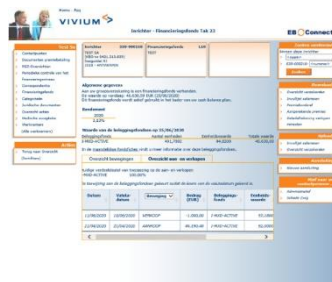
VIVIUM

Verzekeringen - Financieringsfonds Tak 23

Algemene gegevens

Rendement

Waarde van de beleggingsfondsen op 15/06/2020

Overzicht bewegingen

Overzicht aan- en verkopen

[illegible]

| Datum | Valutadatum | Beweging | Bedrag (EUR) | Beleggingsfonds | Eenheden |
|---|---|---|---|---|---|
| 12/06/2020 | 15/06/2020 | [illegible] | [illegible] | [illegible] | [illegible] |
| 11/06/2020 | 12/06/2020 | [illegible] | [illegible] | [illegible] | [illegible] |
| 11/06/2020 | 12/06/2020 | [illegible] | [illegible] | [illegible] | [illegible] |

Connect